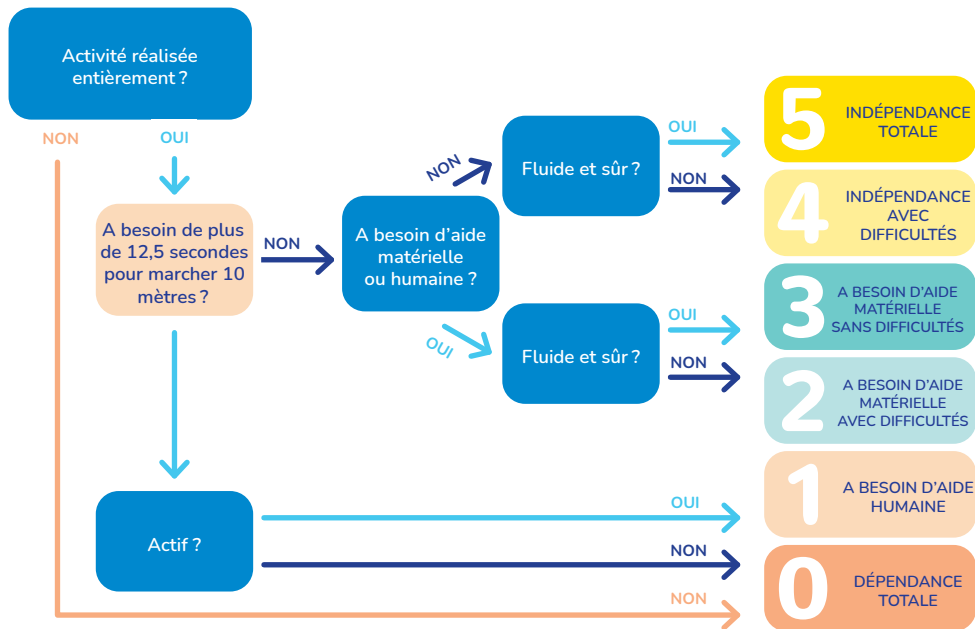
Activité réalisée entièrement ?

NON

OUI

A besoin de plus de 12,5 secondes pour marcher 10 mètres ?

NON

A besoin d'aide matérielle ou humaine ?

NON

Fluide et sûr ?

OUI

NON

OUI

Fluide et sûr ?

OUI

NON

5 INDÉPENDANCE TOTALE

4 INDÉPENDANCE AVEC DIFFICULTÉS

3 A BESOIN D'AIDE MATÉRIELLE SANS DIFFICULTÉS

2 A BESOIN D'AIDE MATÉRIELLE AVEC DIFFICULTÉS

Actif ?

OUI

1 A BESOIN D'AIDE HUMAINE

NON

NON

0 DÉPENDANCE TOTALE